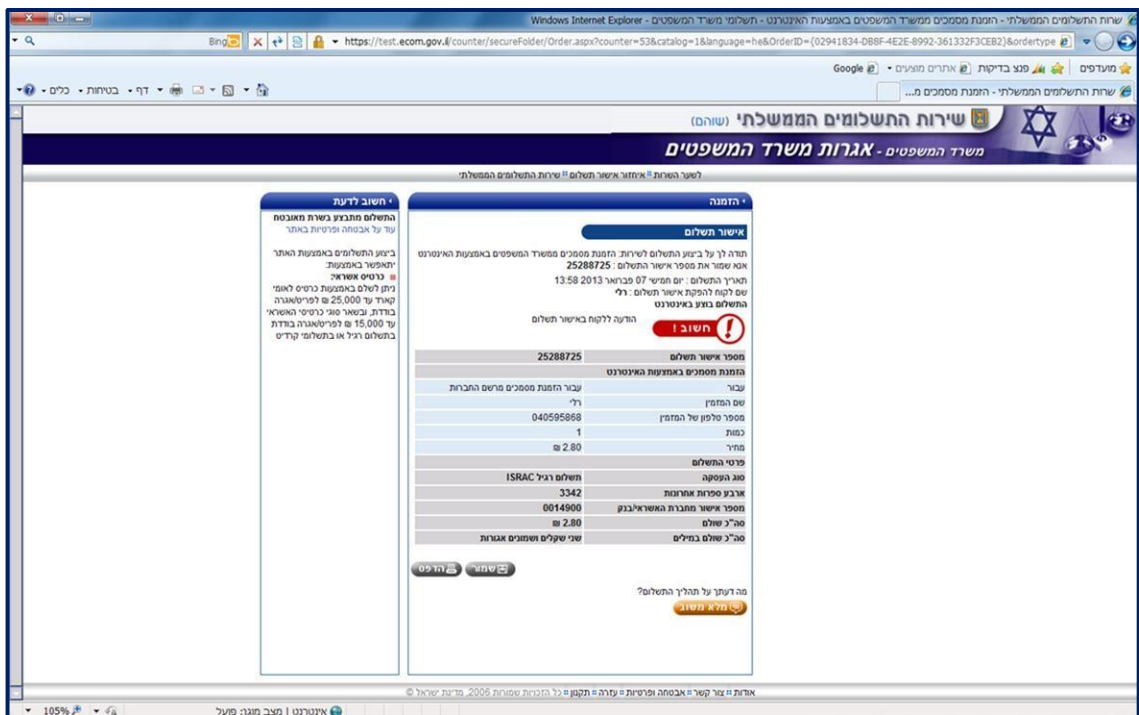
שרות התשלומים הממשלתי - הזמנת מסמכים ממשרד המשפטים באמצעות האינטרנט - תשלומי משרד המשפטים - Windows Internet Explorer

https://test.ecom.gov.il/counter/secureFolder/Order.aspx?counter=53&catalog=1&language=he&OrderID={02941834-DB8F-4E2E-8992-361332F3CEB2}&ordertype

Bing

מועדפים | פנצ בדיקות | אתרים מוצעים | Google

שרות התשלומים הממשלתי - הזמנת מסמכים מ...

כלים • בטיחות • דף •

שירות התשלומים הממשלתי (שוהם)

משרד המשפטים - אגרות משרד המשפטים

לשער השרות | איחזור אישור תשלום | שירות התשלומים הממשלתי

הזמנה

אישור תשלום

תודה לך על ביצוע התשלום לשירות: הזמנת מסמכים ממשרד המשפטים באמצעות האינטרנט
אנא שמור את מספר אישור התשלום : 25288725
תאריך התשלום : יום חמישי 07 פברואר 2013 13:58
שם לקוח להפקת אישור תשלום : רלי
התשלום בוצע באינטרנט

חשוב !
הודעה ללקוח באישור תשלום

| מספר אישור תשלום | 25288725 |
|---|---|
| הזמנת מסמכים באמצעות האינטרנט | |
| עבור | עבור הזמנת מסמכים מרשם החברות |
| שם המזמין | רלי |
| מספר טלפון של המזמין | 040595868 |
| כמות | 1 |
| מחיר | 2.80 ₪ |
| פרטי התשלום | |
| סוג העסקה | תשלום רגיל ISRAC |
| ארבע ספרות אחרונות | 3342 |
| מספר אישור מחברת האשראי/בנק | 0014900 |
| סה"כ שולם | 2.80 ₪ |
| סה"כ שולם במילים | שני שקלים ושמונים אגורות |

שמור | הדפס

מה דעתך על תהליך התשלום?
מלא משוב

חשוב לדעת

התשלום מתבצע בשרת מאובטח
עוד על אבטחה ופרטיות באתר

ביצוע התשלומים באמצעות האתר יתאפשר באמצעות:
כרטיס אשראי:
ניתן לשלם באמצעות כרטיס לאומי קארד עד 25,000 ₪ לפריט/אגרה בודדת, ובשאר סוגי כרטיסי האשראי עד 15,000 ₪ לפריט/אגרה בודדת בתשלום רגיל או בתשלומי קרדיט

אודות | צור קשר | אבטחה ופרטיות | עזרה | תקנון | כל הזכויות שמורות 2006, מדינת ישראל ©

אינטרנט | מצב מוגן: פועל

105%